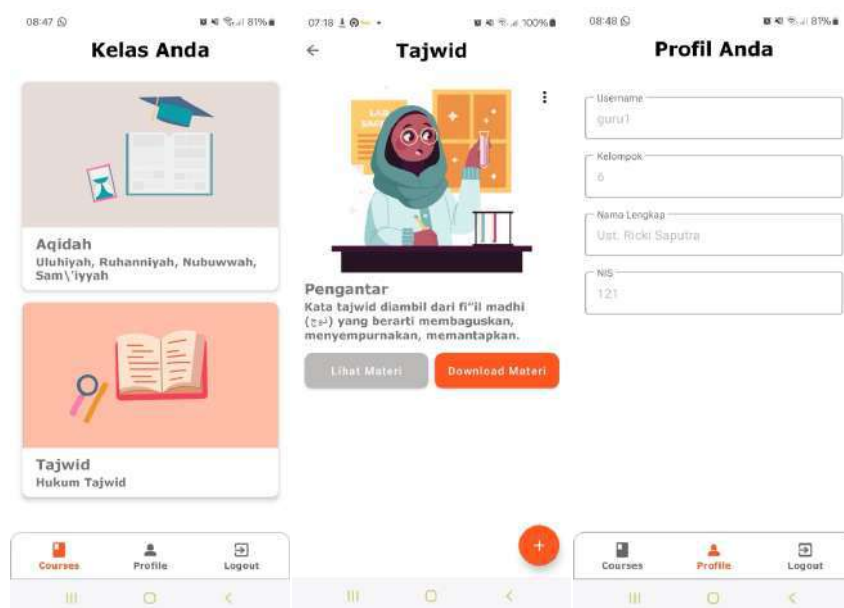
08:47

81%

Kelas Anda

Aqidah
Uluhiyah, Ruhanniyah, Nubuwwah, Sam\'iyyah

Tajwid
Hukum Tajwid

Courses
Profile
Logout

07:18

100%

Tajwid

Pengantar
Kata tajwid diambil dari fi"il madhi ([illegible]) yang berarti membaguskan, menyempurnakan, memantapkan.

Lihat Materi
Download Materi

+

08:48

81%

Profil Anda

Username
guru1

Kelompok
6

Nama Lengkap
Ust. Ricki Saputra

NIS
121

Courses
Profile
Logout